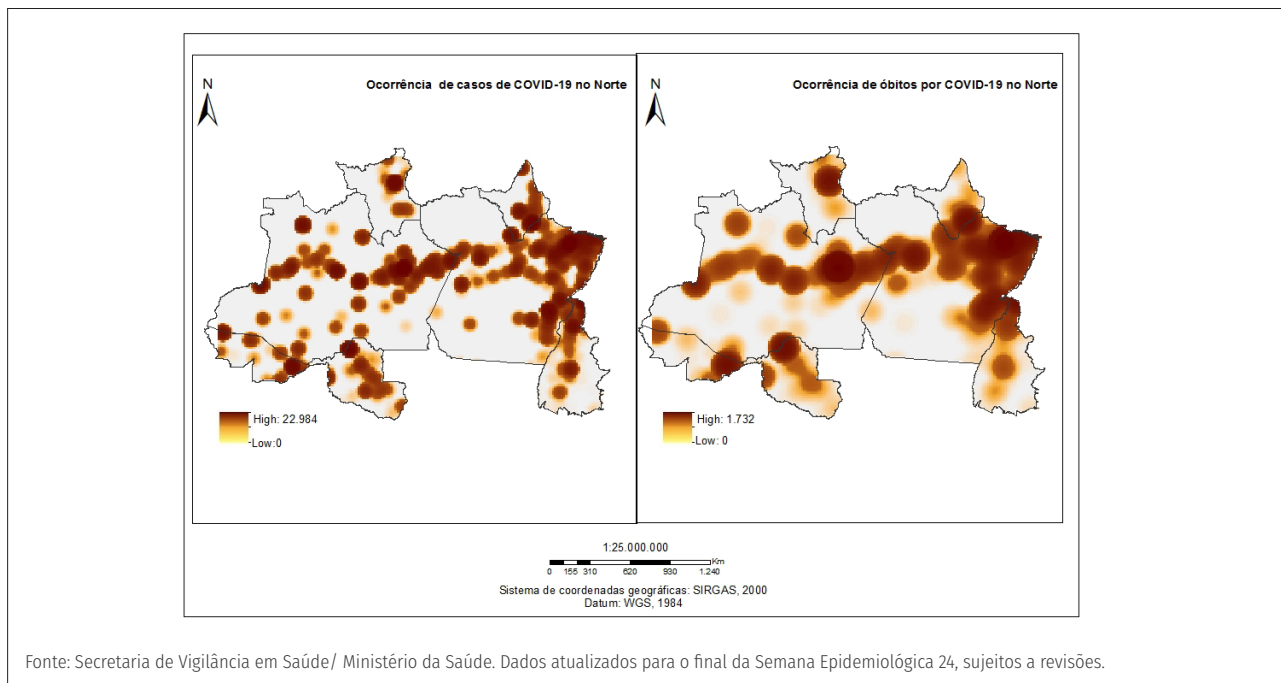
N

Ocorrência de casos de COVID-19 no Norte

High: 22.984

Low: 0

N

Ocorrência de óbitos por COVID-19 no Norte

High: 1.732

Low: 0

1:25.000.000

Km

0 155 310 620 930 1.240

Sistema de coordenadas geográficas: SIRGAS, 2000
Datum: WGS, 1984

Fonte: Secretaria de Vigilância em Saúde/ Ministério da Saúde. Dados atualizados para o final da Semana Epidemiológica 24, sujeitos a revisões.